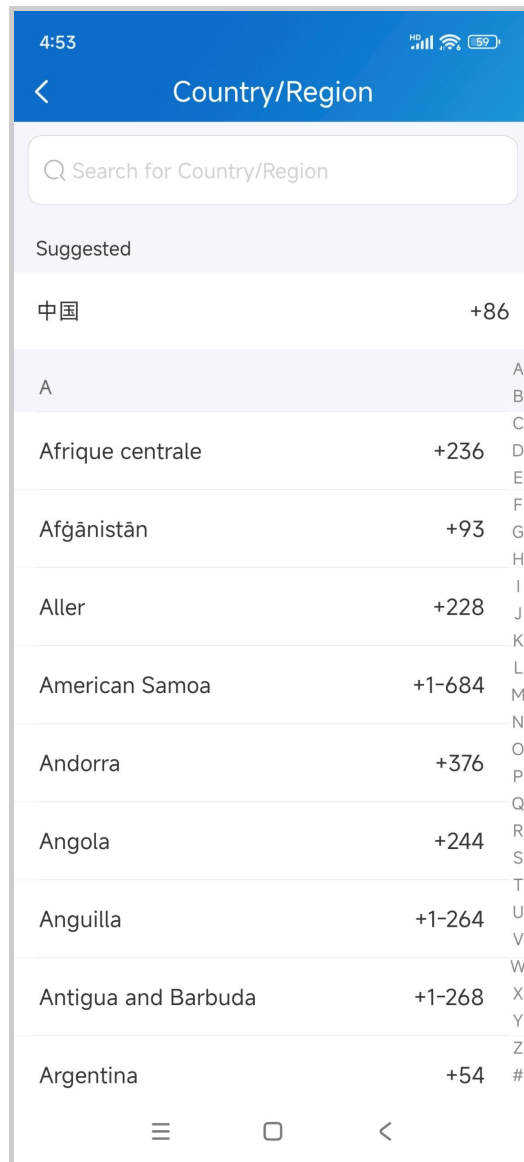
4:53 59

Country/Region

Search for Country/Region

Suggested

中国 +86

A

Afrique centrale +236

Afġānistān +93

Aller +228

American Samoa +1-684

Andorra +376

Angola +244

Anguilla +1-264

Antigua and Barbuda +1-268

Argentina +54

A B C D E F G H I J K L M N O P Q R S T U V W X Y Z #